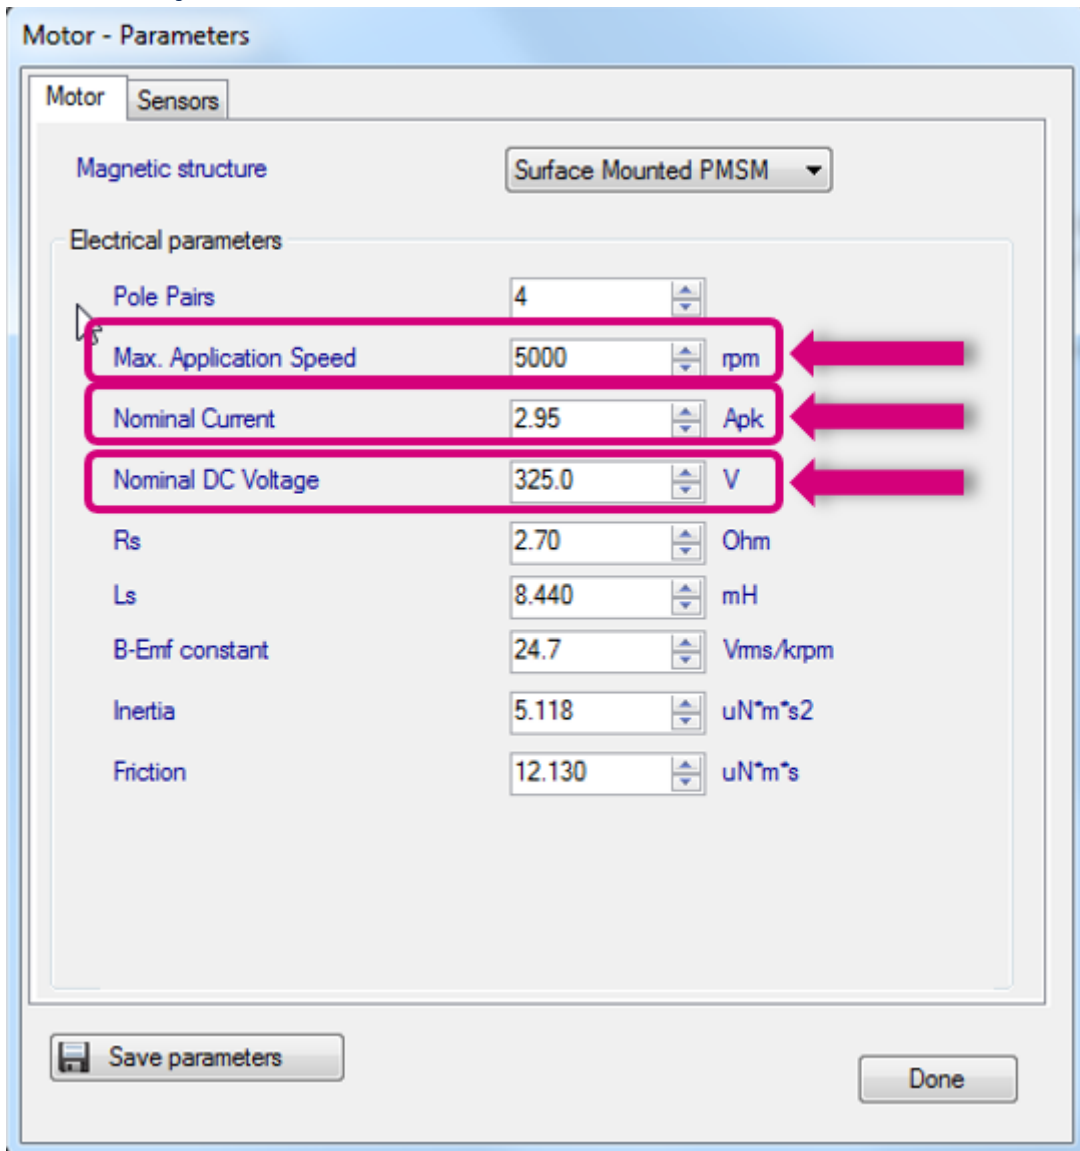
Motor - Parameters

Motor
Sensors

Magnetic structure
Surface Mounted PMSM

Electrical parameters

Pole Pairs 4
Max. Application Speed 5000 rpm
Nominal Current 2.95 Apk
Nominal DC Voltage 325.0 V
Rs 2.70 Ohm
Ls 8.440 mH
B-Emf constant 24.7 Vrms/krpm
Inertia 5.118 uN*m*s2
Friction 12.130 uN*m*s

Save parameters
Done